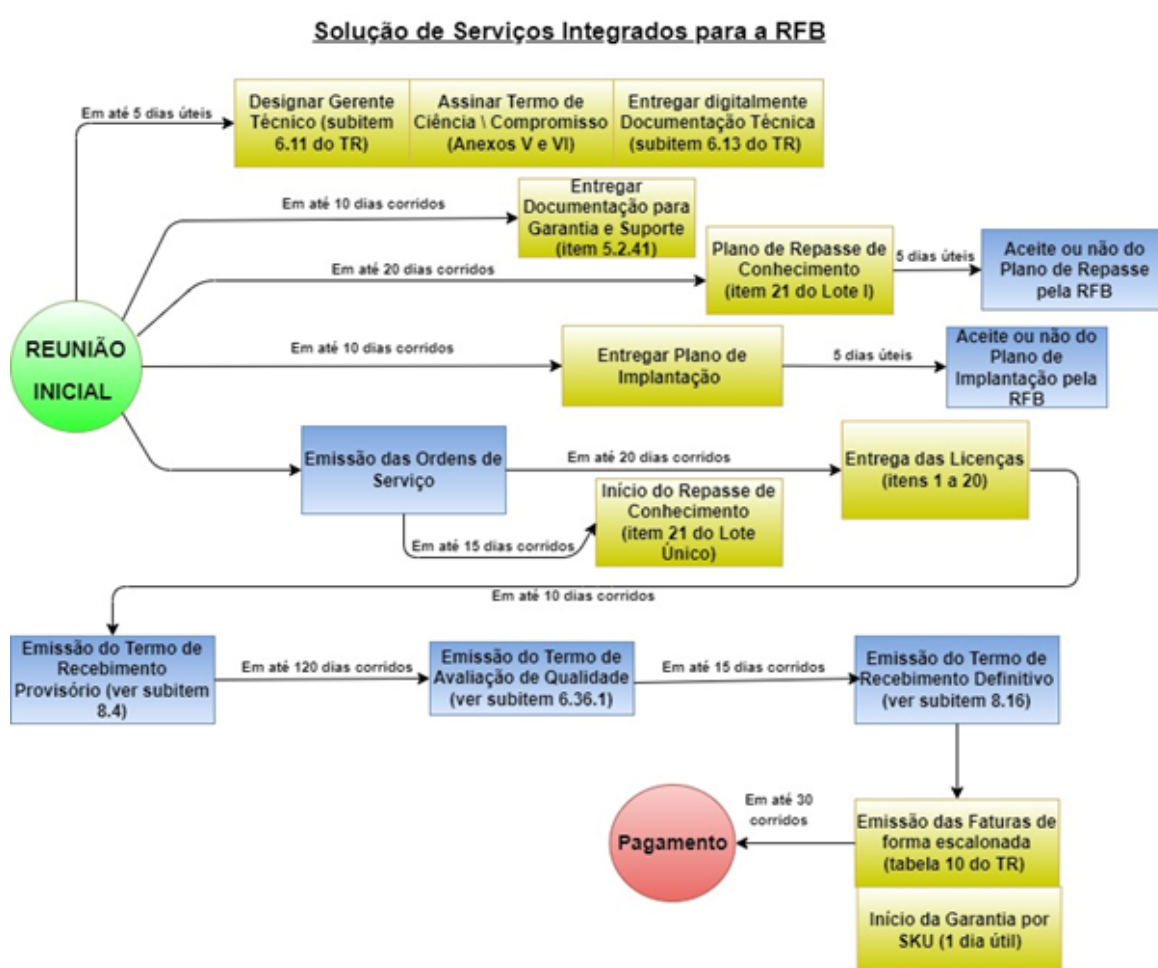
Solução de Serviços Integrados para a RFB

Em até 5 dias úteis

Designar Gerente Técnico (subitem 6.11 do TR)

Assinar Termo de Ciência \ Compromisso (Anexos V e VI)

Entregar digitalmente Documentação Técnica (subitem 6.13 do TR)

Em até 10 dias corridos

Entregar Documentação para Garantia e Suporte (item 5.2.41)

Em até 20 dias corridos

Plano de Repasse de Conhecimento (item 21 do Lote I)

5 dias úteis

Aceite ou não do Plano de Repasse pela RFB

REUNIÃO INICIAL

Em até 10 dias corridos

Entregar Plano de Implantação

5 dias úteis

Aceite ou não do Plano de Implantação pela RFB

Emissão das Ordens de Serviço

Em até 20 dias corridos

Entrega das Licenças (itens 1 a 20)

Em até 15 dias corridos

Início do Repasse de Conhecimento (item 21 do Lote Único)

Em até 10 dias corridos

Emissão do Termo de Recebimento Provisório (ver subitem 8.4)

Em até 120 dias corridos

Emissão do Termo de Avaliação de Qualidade (ver subitem 6.36.1)

Em até 15 dias corridos

Emissão do Termo de Recebimento Definitivo (ver subitem 8.16)

Em até 30 corridos

Pagamento

Emissão das Faturas de forma escalonada (tabela 10 do TR)

Início da Garantia por SKU (1 dia útil)